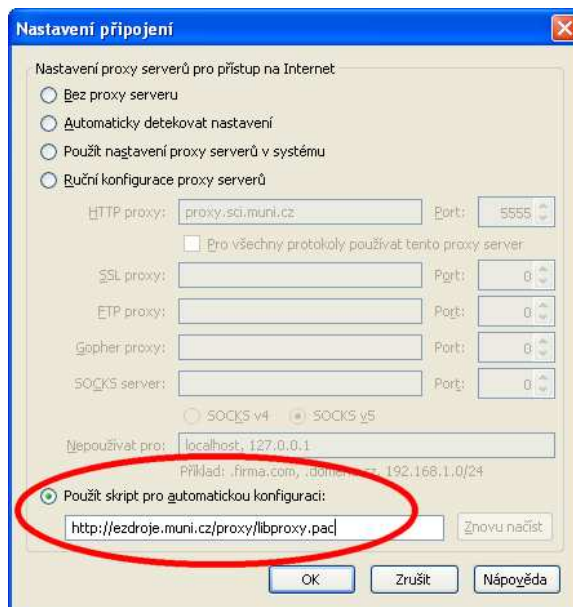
Nastavení připojení

Nastavení proxy serverů pro přístup na Internet

Bez proxy serveru

Automaticky detekovat nastavení

Použít nastavení proxy serverů v systému

Ruční konfigurace proxy serverů

HTTP proxy: proxy.sci.muni.cz Port: 5555

Pro všechny protokoly používat tento proxy server

SSL proxy: Port: 0

FTP proxy: Port: 0

Gopher proxy: Port: 0

SOCKS server: Port: 0

SOCKS v4 SOCKS v5

Nepoužívat pro: localhost, 127.0.0.1

Příklad: .firma.com, .domena.cz, 192.168.1.0/24

Použít skript pro automatickou konfiguraci:

http://ezdroje.muni.cz/proxy/libproxy.pac

Znovu načíst

OK Zrušit Nápověda